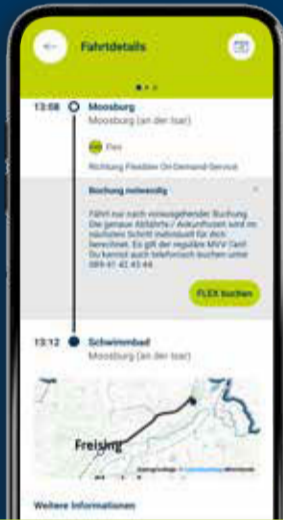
Fahrtdetails

13:08 Moosburg
Moosburg (an der Isar)

Flex

Richtung Flexibler On-Demand-Service

Buchung notwendig

Fährt nur nach vorausgehender Buchung. Die genaue Abfahrts-/ Ankunftszeit wird im nächsten Schritt individuell für dich berechnet. Es gilt der reguläre MVV-Tarif. Du kannst auch telefonisch buchen unter 089-41 42 43 44

FLEX buchen

13:12 Schwimmbad
Moosburg (an der Isar)

Freising

Kartengrundlage: © OpenStreetMap-Mitwirkende

Weitere Informationen